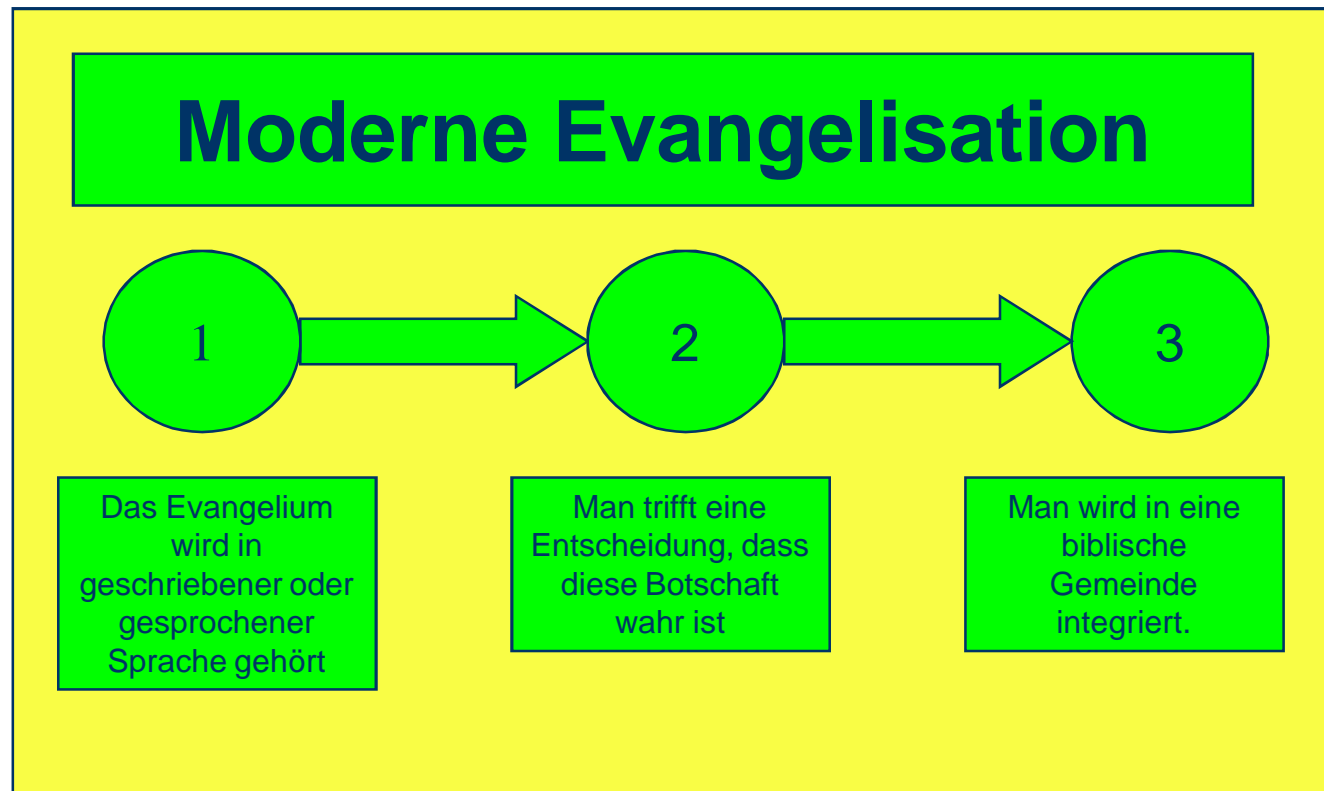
Moderne Evangelisation

1

2

3

Das Evangelium wird in geschriebener oder gesprochener Sprache gehört

Man trifft eine Entscheidung, dass diese Botschaft wahr ist

Man wird in eine biblische Gemeinde integriert.